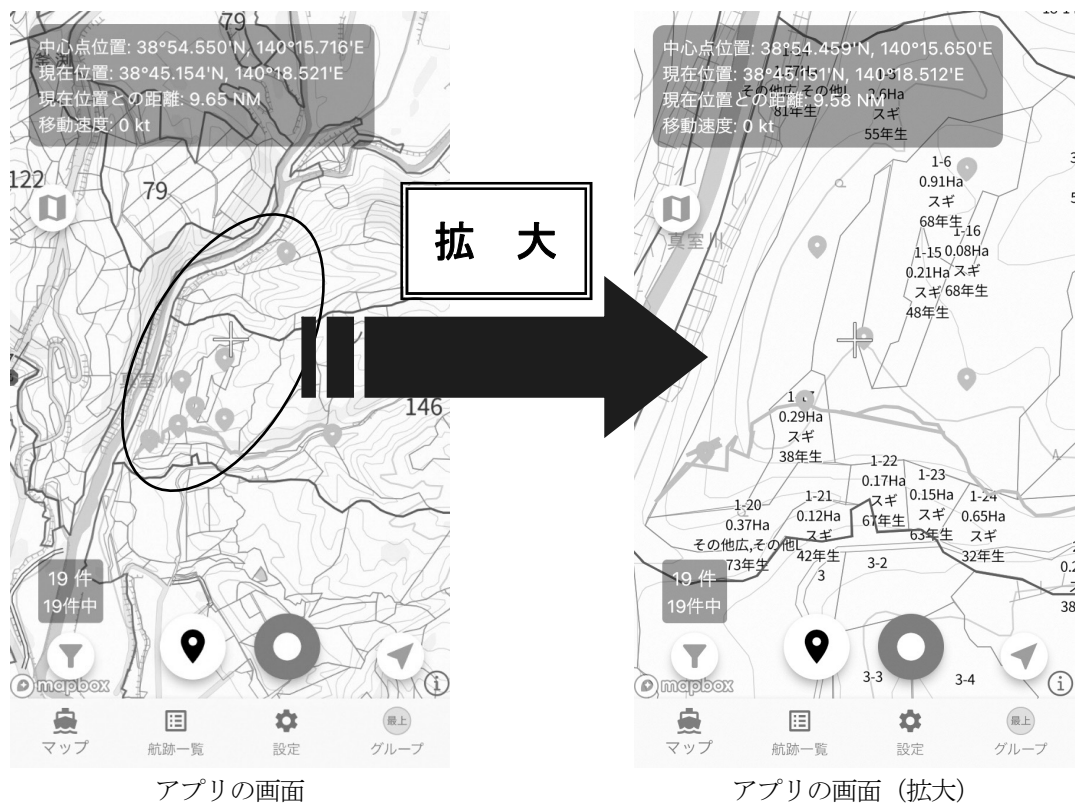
79
中心点位置: 38°54.550'N, 140°15.716'E
現在位置: 38°45.154'N, 140°18.521'E
現在位置との距離: 9.65 NM
移動速度: 0 kt
122
79
146
19 件
19件中
mapbox
マップ
航跡一覧
設定
最上
グループ
アプリの画面

拡　大

中心点位置: 38°54.459'N, 140°15.650'E
現在位置: 38°45.151'N, 140°18.512'E
現在位置との距離: 9.58 NM
移動速度: 0 kt
その他広,その他
2.6Ha
81年生
スギ
55年生
1-6
0.91Ha
スギ
68年生
1-16
1-15 0.08Ha
0.21Ha スギ
スギ 68年生
48年生
1-7
0.29Ha
スギ
38年生
1-22
0.17Ha
スギ
67年生
1-23
0.15Ha
スギ
63年生
1-24
0.65Ha
スギ
32年生
1-20
0.37Ha
その他広,その他
73年生
1-21
0.12Ha
スギ
42年生
3
3-2
3-3
3-4
19 件
19件中
mapbox
マップ
航跡一覧
設定
最上
グループ
アプリの画面（拡大）